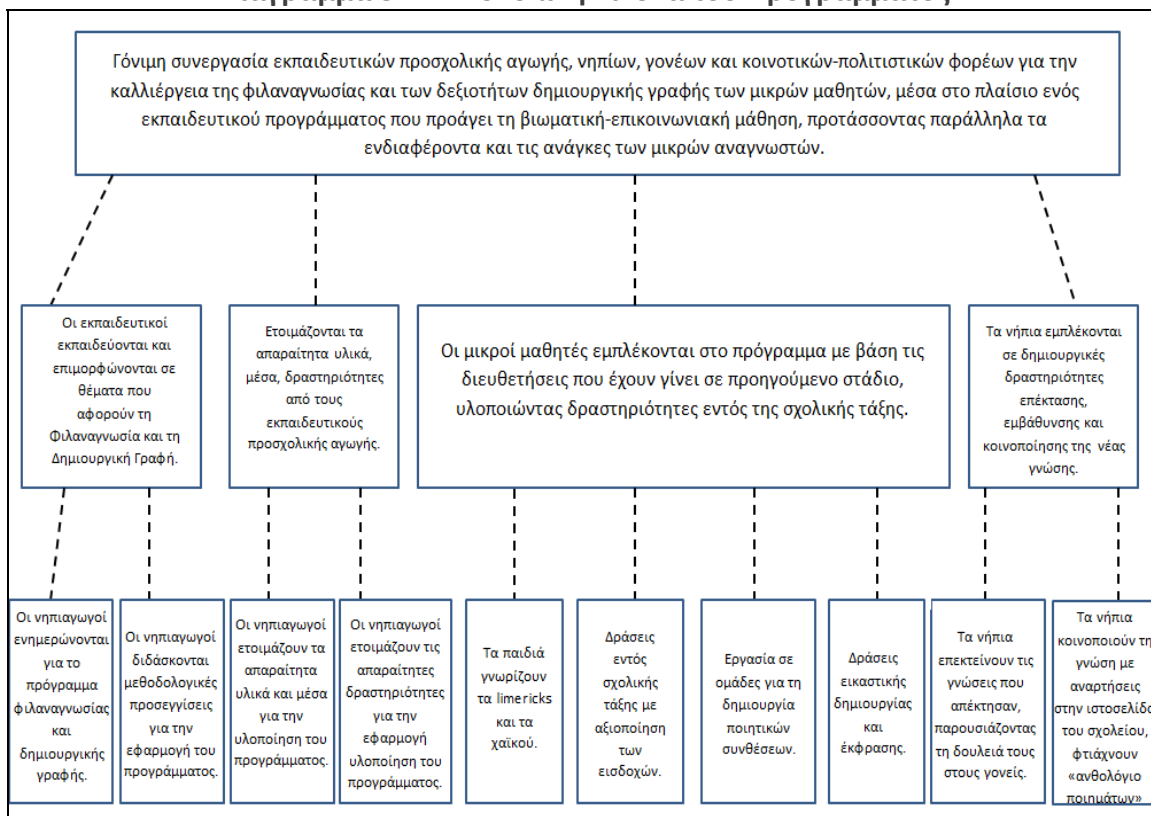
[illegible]

Γόνιμη συνεργασία εκπαιδευτικών προσχολικής αγωγής, νηπίων, γονέων και κοινοτικών-πολιτιστικών φορέων για την καλλιέργεια της φιλαναγνωσίας και των δεξιοτήτων δημιουργικής γραφής των μικρών μαθητών, μέσα στο πλαίσιο ενός εκπαιδευτικού προγράμματος που προάγει τη βιωματική-επικοινωνιακή μάθηση, προτάσσοντας παράλληλα τα ενδιαφέροντα και τις ανάγκες των μικρών αναγνωστών.

Οι εκπαιδευτικοί εκπαιδεύονται και επιμορφώνονται σε θέματα που αφορούν τη Φιλαναγνωσία και τη Δημιουργική Γραφή.

Ετοιμάζονται τα απαραίτητα υλικά, μέσα, δραστηριότητες από τους εκπαιδευτικούς προσχολικής αγωγής.

Οι μικροί μαθητές εμπλέκονται στο πρόγραμμα με βάση τις διευθετήσεις που έχουν γίνει σε προηγούμενο στάδιο, υλοποιώντας δραστηριότητες εντός της σχολικής τάξης.

Τα νήπια εμπλέκονται σε δημιουργικές δραστηριότητες επέκτασης, εμβάθυνσης και κοινοποίησης της νέας γνώσης.

Οι νηπιαγωγοί ενημερώνονται για το πρόγραμμα φιλαναγνωσίας και δημιουργικής γραφής.

Οι νηπιαγωγοί διδάσκονται μεθοδολογικές προσεγγίσεις για την εφαρμογή του προγράμματος.

Οι νηπιαγωγοί ετοιμάζουν τα απαραίτητα υλικά και μέσα για την υλοποίηση του προγράμματος.

Οι νηπιαγωγοί ετοιμάζουν τις απαραίτητες δραστηριότητες για την εφαρμογή υλοποίηση του προγράμματος.

Τα παιδιά γνωρίζουν τα limericks και τα χαϊκού.

Δράσεις εντός σχολικής τάξης με αξιοποίηση των εισδοχών.

Εργασία σε ομάδες για τη δημιουργία ποιητικών συνθέσεων.

Δράσεις εικαστικής δημιουργίας και έκφρασης.

Τα νήπια επεκτείνουν τις γνώσεις που απέκτησαν, παρουσιάζοντας τη δουλειά τους στους γονείς.

Τα νήπια κοινοποιούν τη γνώση με αναρτήσεις στην ιστοσελίδ του σχολείου, φτιάχνουν «ανθολόγιο ποιημάτων»